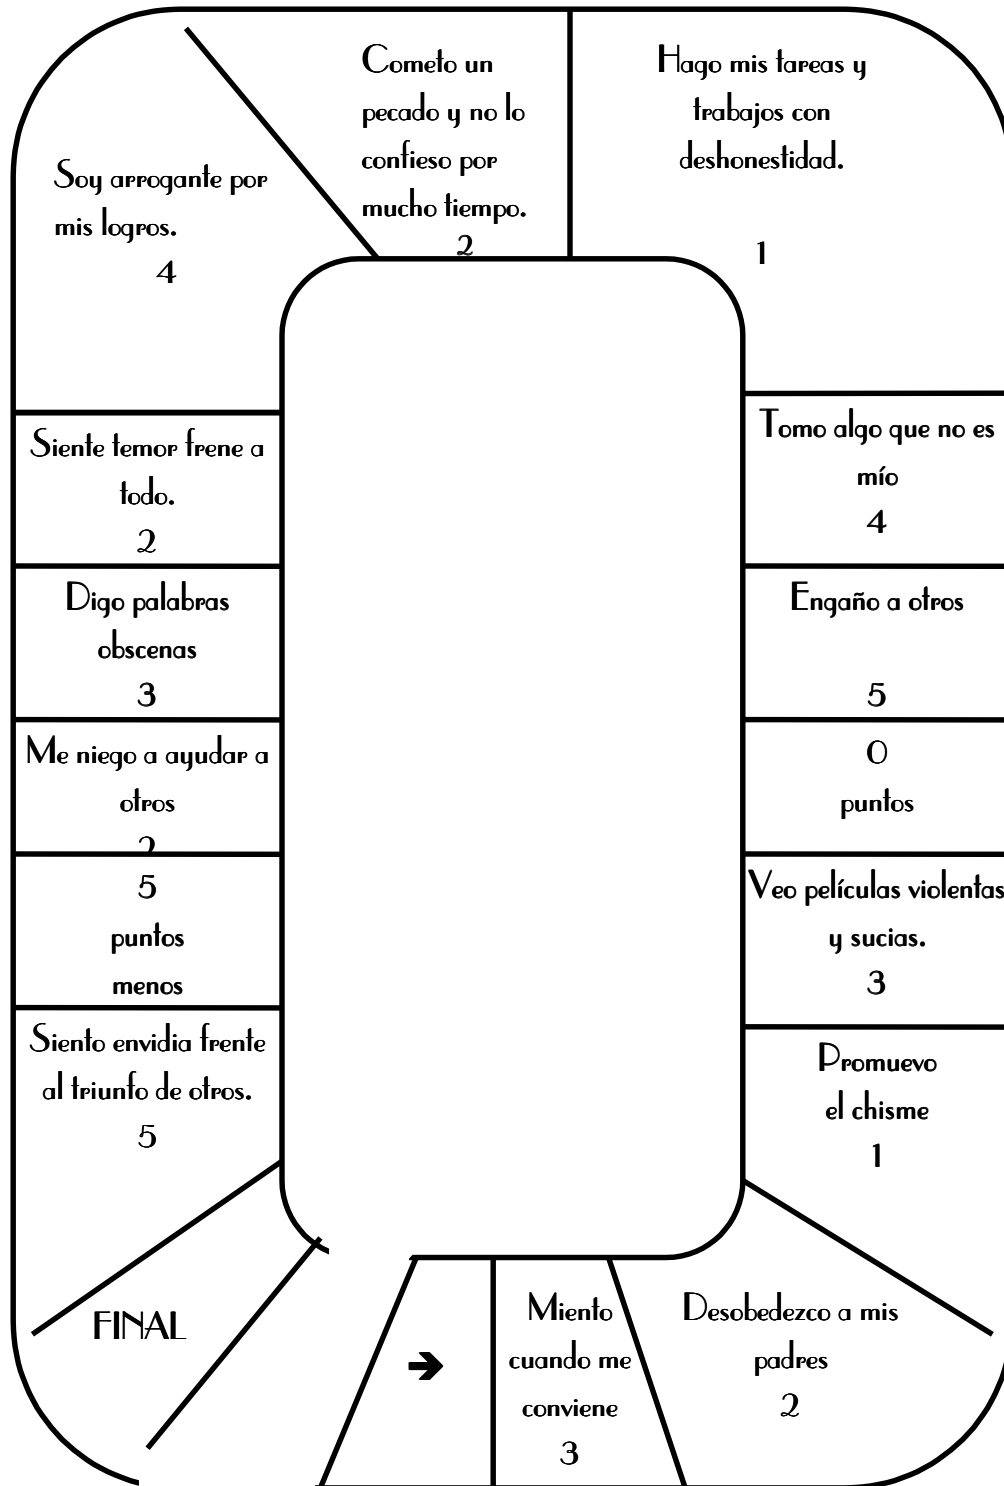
Soy arrogante por mis logros.
4

Cometo un pecado y no lo confieso por mucho tiempo.
2

Hago mis tareas y trabajos con deshonestidad.
1

Siente temor frene a todo.
2

Tomo algo que no es mío
4

Digo palabras obscenas
3

Engaño a otros
5

Me niego a ayudar a otros
2

0
puntos

5
puntos
menos

Veo películas violentas y sucias.
3

Siento envidia frente al triunfo de otros.
5

Promuevo el chisme
1

FINAL

➔

Miento cuando me conviene
3

Desobedezco a mis padres
2